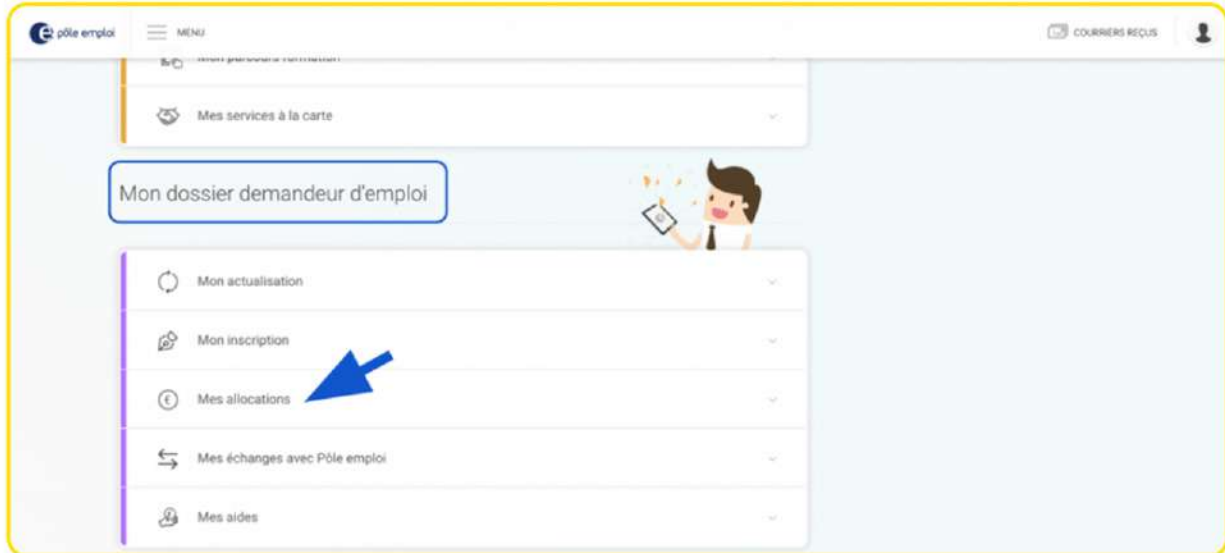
pôle emploi

MENU

COURRIERS REÇUS

Mon parcours formation

Mes services à la carte

Mon dossier demandeur d'emploi

Mon actualisation

Mon inscription

Mes allocations

Mes échanges avec Pôle emploi

Mes aides